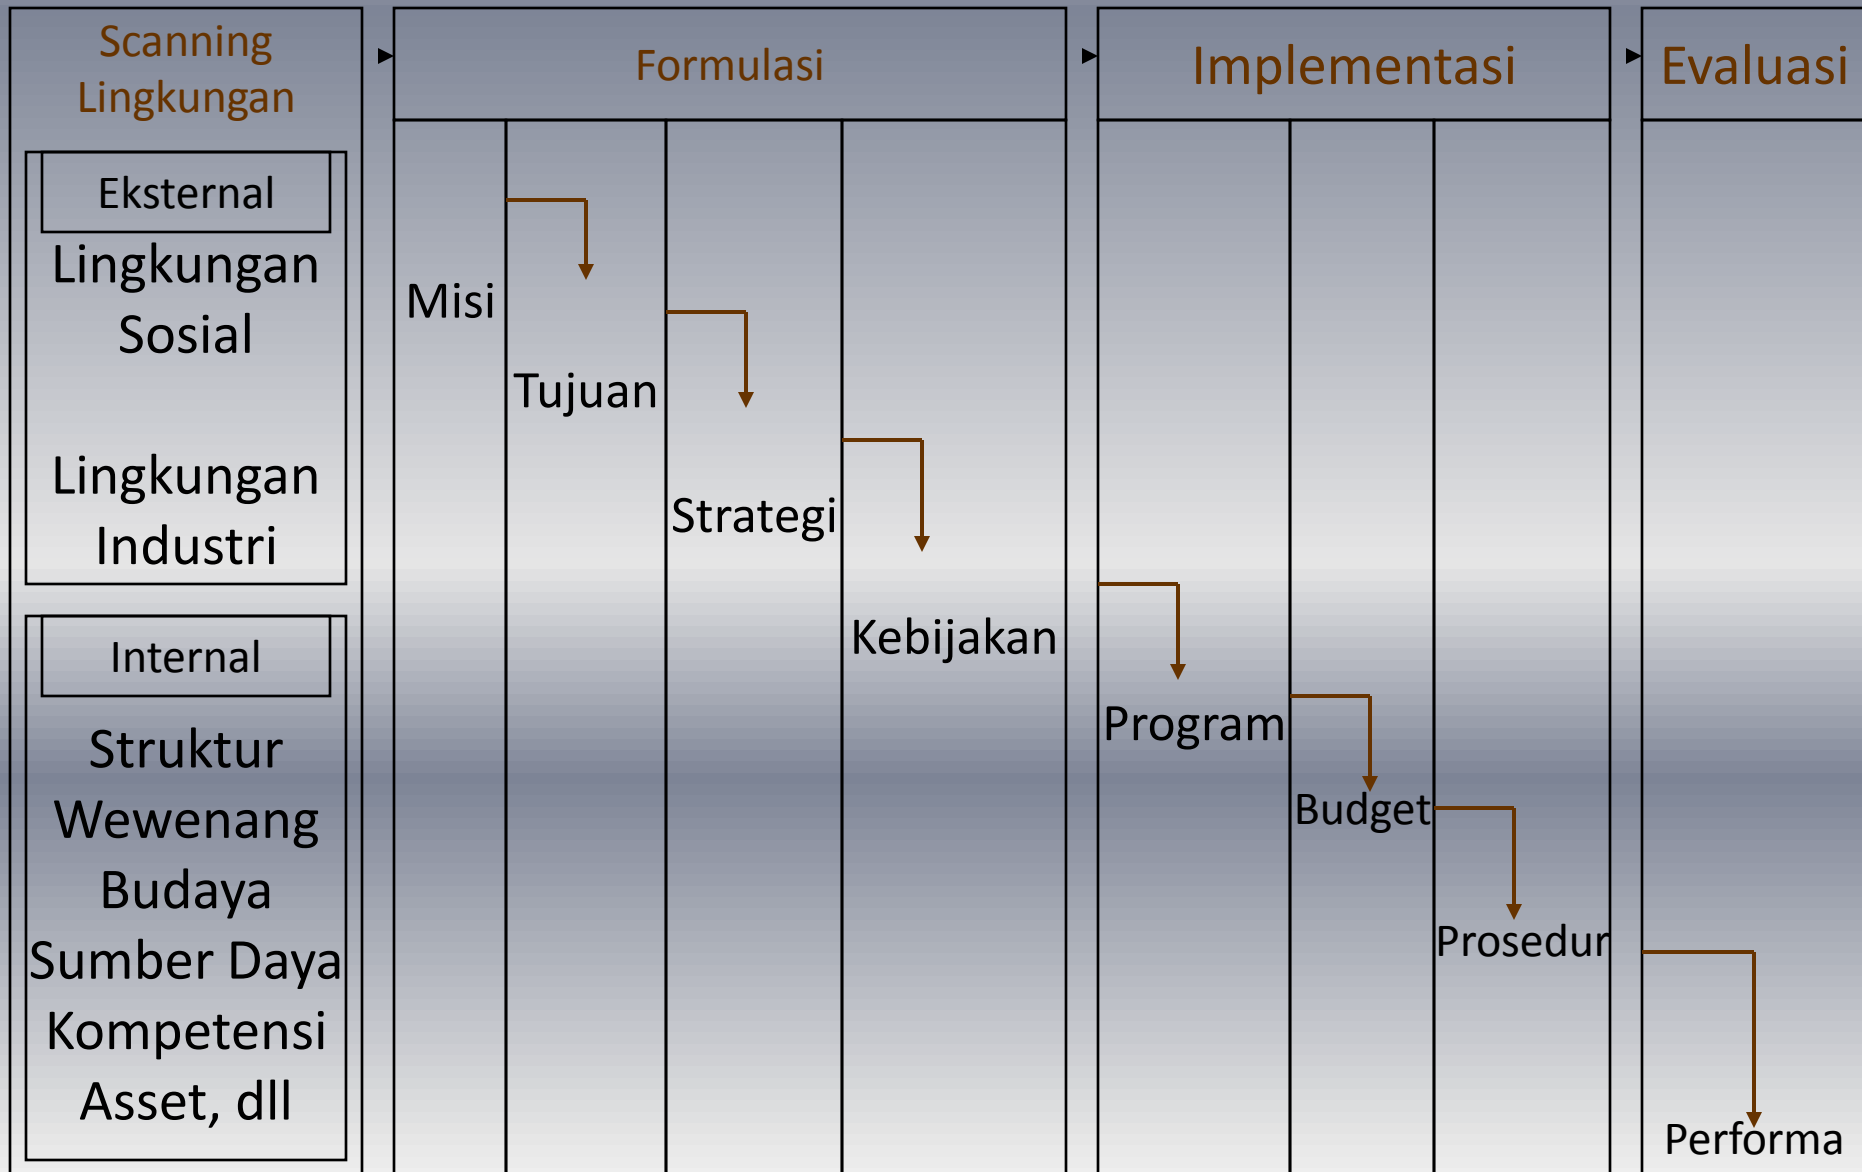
Scanning Lingkungan

Eksternal

Lingkungan Sosial

Lingkungan Industri

Internal

Struktur
Wewenang
Budaya
Sumber Daya
Kompetensi
Asset, dll

Formulasi

Misi

Tujuan

Strategi

Kebijakan

Implementasi

Program

Budget

Prosedur

Evaluasi

Performa